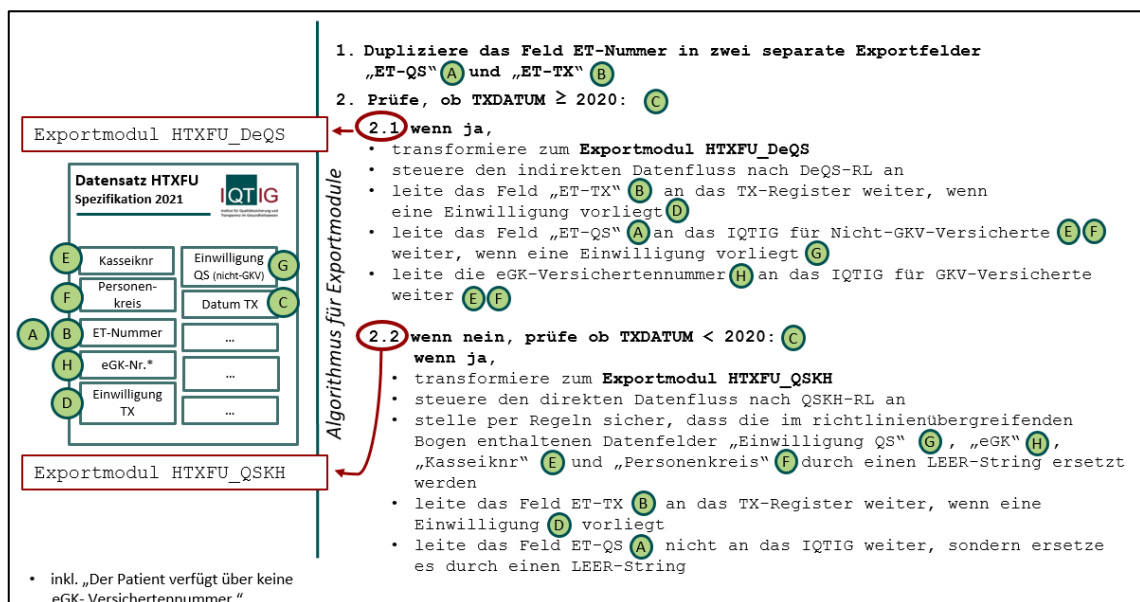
Exportmodul HTXFU_DeQS

Datensatz HTXFU
Spezifikation 2021

IQTIG

E Kasseiknr
Einwilligung QS (nicht-GKV) G
F Personenkreis
Datum TX C
A B ET-Nummer
...
H eGK-Nr.*
...
D Einwilligung TX
...

Exportmodul HTXFU_QSKH

Algorithmus für Exportmodule

1. Dupliziere das Feld ET-Nummer in zwei separate Exportfelder „ET-QS“ A und „ET-TX“ B

2. Prüfe, ob TXDATUM ≥ 2020: C

2.1 wenn ja,
• transformiere zum Exportmodul HTXFU_DeQS
• steuere den indirekten Datenfluss nach DeQS-RL an
• leite das Feld „ET-TX“ B an das TX-Register weiter, wenn eine Einwilligung vorliegt D
• leite das Feld „ET-QS“ A an das IQTIG für Nicht-GKV-Versicherte E F weiter, wenn eine Einwilligung vorliegt G
• leite die eGK-Versichertennummer H an das IQTIG für GKV-Versicherte weiter E F

2.2 wenn nein, prüfe ob TXDATUM < 2020: C
wenn ja,
• transformiere zum Exportmodul HTXFU_QSKH
• steuere den direkten Datenfluss nach QSKH-RL an
• stelle per Regeln sicher, dass die im richtlinienübergreifenden Bogen enthaltenen Datenfelder „Einwilligung QS“ G , „eGK“ H, „Kasseiknr“ E und „Personenkreis“ F durch einen LEER-String ersetzt werden
• leite das Feld ET-TX B an das TX-Register weiter, wenn eine Einwilligung D vorliegt
• leite das Feld ET-QS A nicht an das IQTIG weiter, sondern ersetze es durch einen LEER-String

• inkl. „Der Patient verfügt über keine eGK-Versichertennummer.“